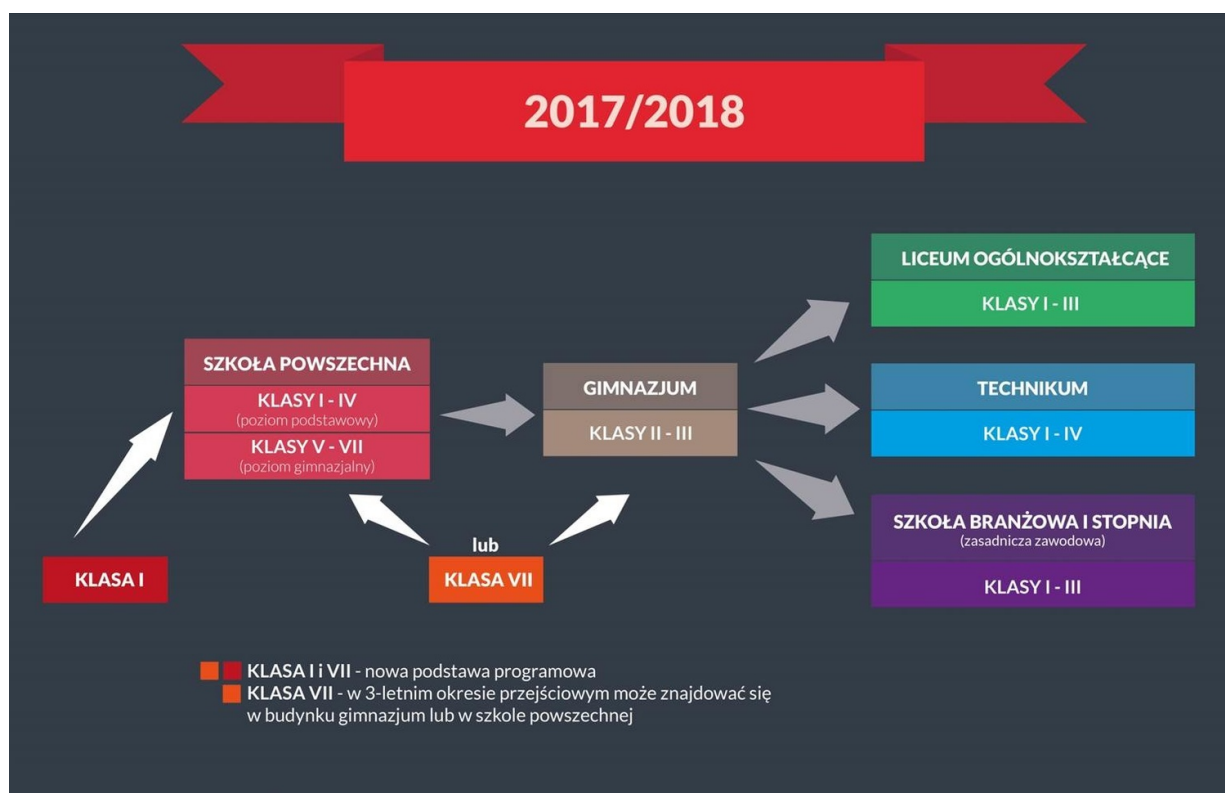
2017/2018

SZKOŁA POWSZECHNA

KLASY I - IV
(poziom podstawowy)

KLASY V - VII
(poziom gimnazjalny)

GIMNAZJUM

KLASY II - III

LICEUM OGÓLNOKSZTAŁCĄCE

KLASY I - III

TECHNIKUM

KLASY I - IV

SZKOŁA BRANŻOWA I STOPNIA
(zasadnicza zawodowa)

KLASY I - III

KLASA I

lub

KLASA VII

KLASA I i VII - nowa podstawa programowa

KLASA VII - w 3-letnim okresie przejściowym może znajdować się w budynku gimnazjum lub w szkole powszechnej